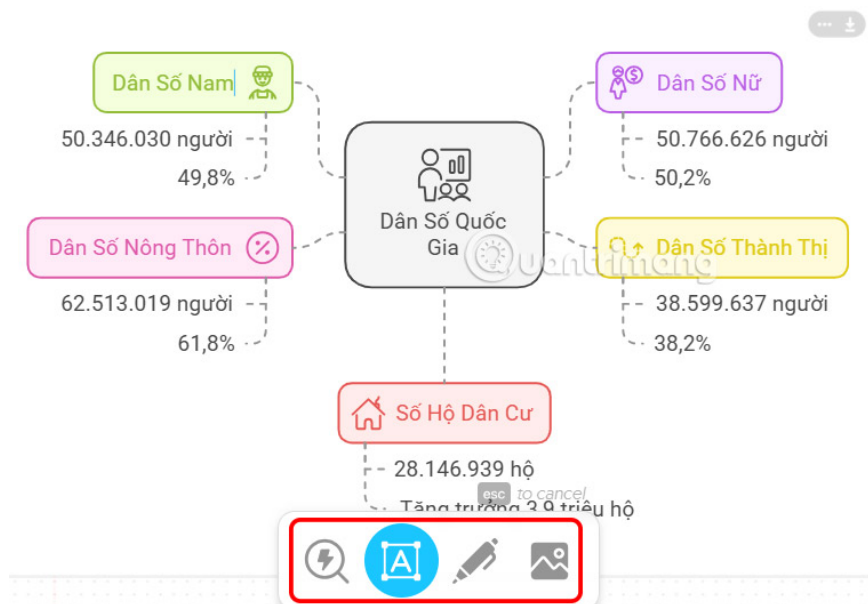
Dân Số Nam

50.346.030 người

49,8%

Dân Số Nữ

50.766.626 người

50,2%

Dân Số Quốc Gia

Dân Số Nông Thôn

62.513.019 người

61,8%

Dân Số Thành Thị

38.599.637 người

38,2%

Số Hộ Dân Cư

28.146.939 hộ

Tăng trưởng 3,9 triệu hộ

esc to cancel

Quantrimang